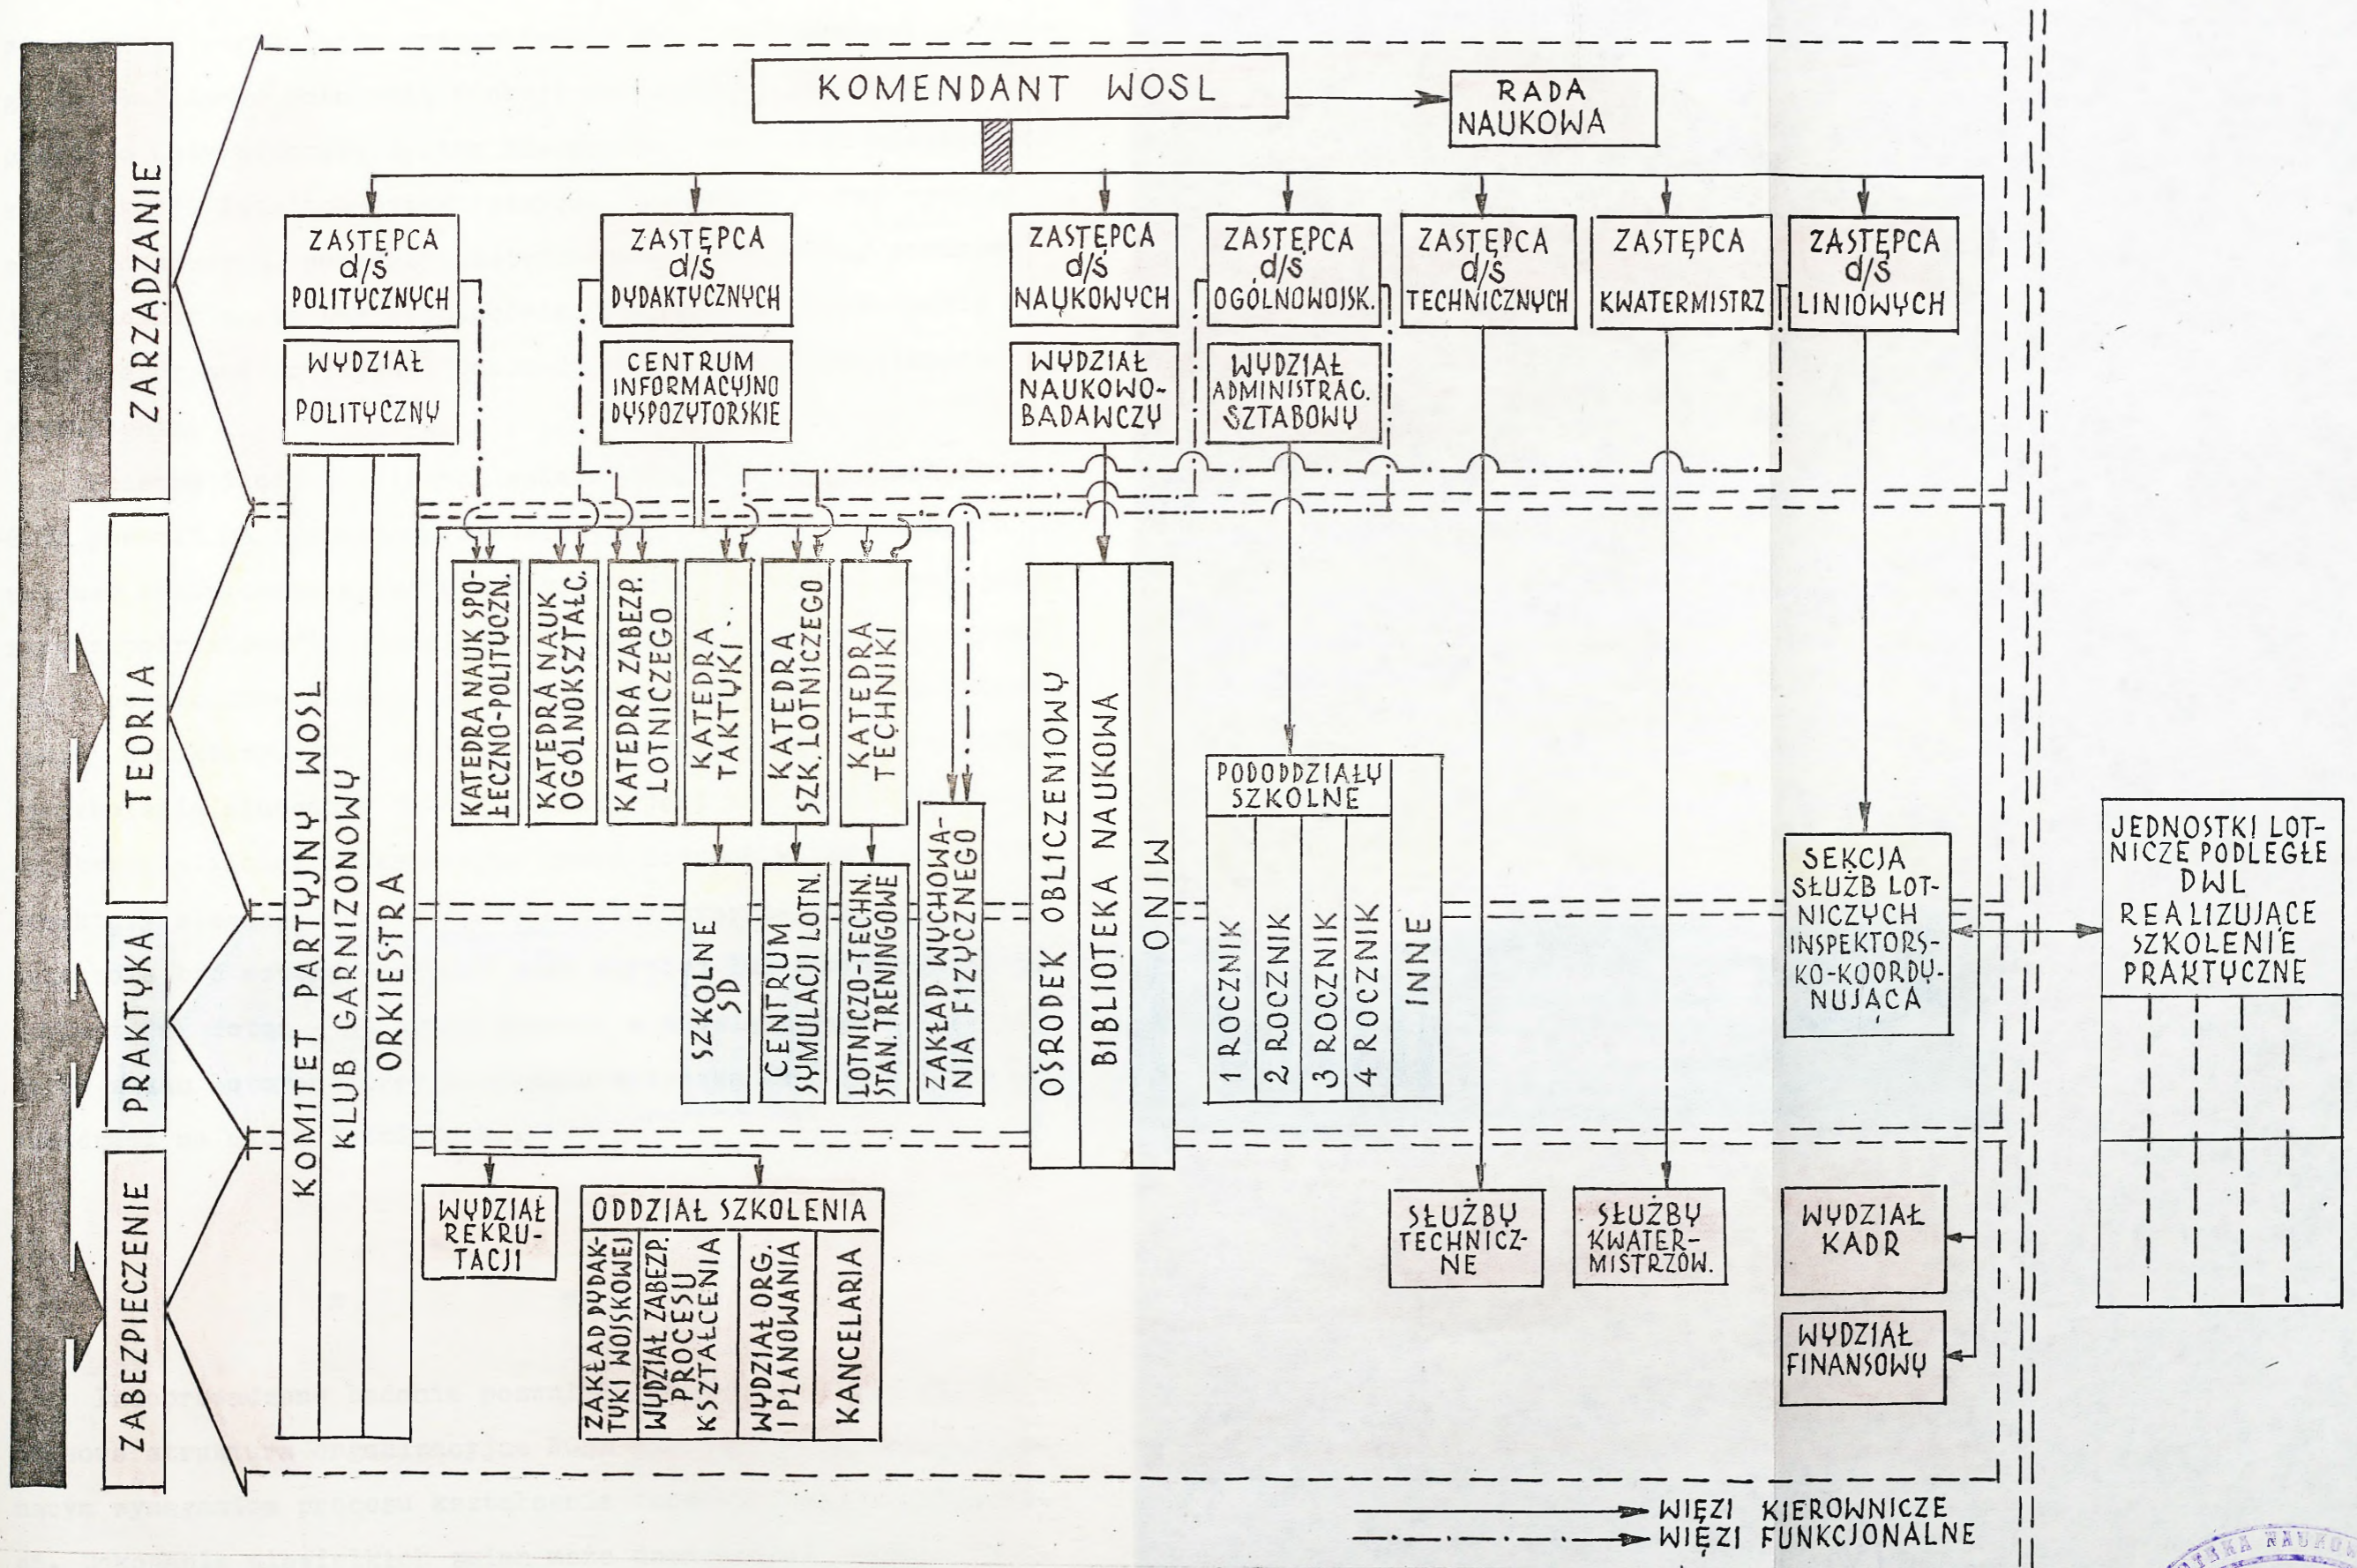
ZARZĄDZANIE
TEORIA
PRAKTYKA
ZABEZPIECZENIE

KOMENDANT WOSL
RADA NAUKOWA

ZASTĘPCA d/s POLITYCZNYCH
ZASTĘPCA d/s DYDAKTYCZNYCH
ZASTĘPCA d/s NAUKOWYCH
ZASTĘPCA d/s OGÓLNOWOJSK.
ZASTĘPCA d/s TECHNICZNYCH
ZASTĘPCA KWATERMISTRZ
ZASTĘPCA d/s LINIOWYCH

WYDZIAŁ POLITYCZNY
CENTRUM INFORMACYJNO DYSPOZYTORSKIE
WYDZIAŁ NAUKOWO-BADAWCZY
WYDZIAŁ ADMINISTRAC. SZTABOWY

KOMITET PARTYJNY WOSL
KLUB GARNIZONOWY
ORKIESTRA

KATEDRA NAUK SPOŁECZNO-POLITYCZN.
KATEDRA NAUK OGÓLNOKSZTAŁC.
KATEDRA ZABEZP. LOTNICZEGO
KATEDRA TAKTYKI
KATEDRA SZK. LOTNICZEGO
KATEDRA TECHNIKI

SZKOLNE SD
CENTRUM SYMULACJI LOTN.
LOTNICZO-TECHN. STAN. TRENINGOWE
ZAKŁAD WYCHOWANIA FIZYCZNEGO

OŚRODEK OBLICZENIOWY
BIBLIOTEKA NAUKOWA
ONIW

PODODDZIAŁY SZKOLNE
1 ROCZNIK
2 ROCZNIK
3 ROCZNIK
4 ROCZNIK
INNE

SEKCJA SŁUŻB LOTNICZYCH INSPEKTORSKO-KOORDYNUJĄCA

JEDNOSTKI LOTNICZE PODLEGŁE DWL REALIZUJĄCE SZKOLENIE PRAKTYCZNE

WYDZIAŁ REKRUTACJI
ODDZIAŁ SZKOLENIA
ZAKŁAD DYDAKTYKI WOJSKOWEJ
WYDZIAŁ ZABEZP. PROCESU KSZTAŁCENIA
WYDZIAŁ ORG. I PLANOWANIA
KANCELARIA

SŁUŻBY TECHNICZNE
SŁUŻBY KWATERMISTRZOW.
WYDZIAŁ KADR
WYDZIAŁ FINANSOWY

WIĘZI KIEROWNICZE
WIĘZI FUNKCJONALNE